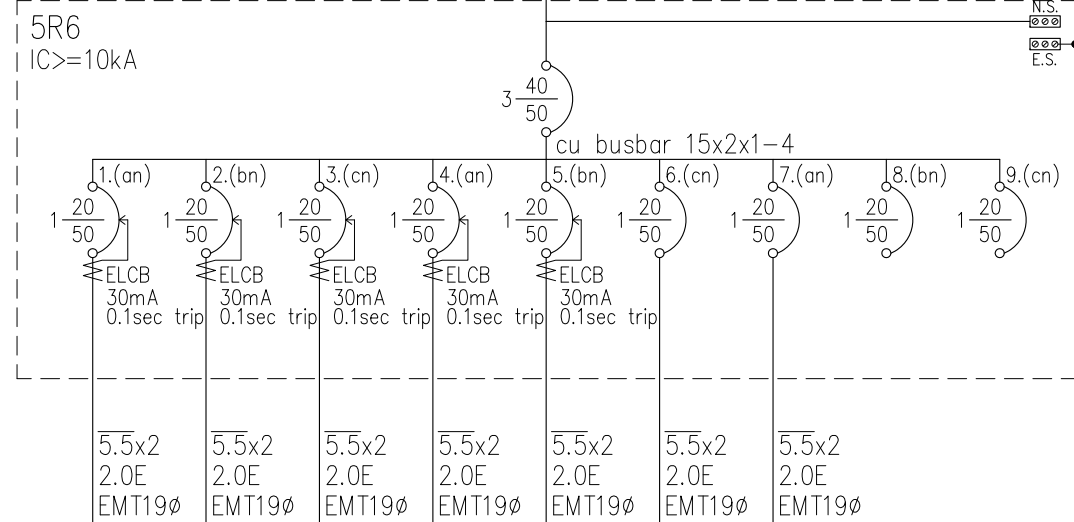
5R6
IC>=10kA

N.S.

E.S.

$3\frac{40}{50}$

cu busbar 15x2x1−4

1.(an) $1\frac{20}{50}$ ELCB 30mA 0.1sec trip

2.(bn) $1\frac{20}{50}$ ELCB 30mA 0.1sec trip

3.(cn) $1\frac{20}{50}$ ELCB 30mA 0.1sec trip

4.(an) $1\frac{20}{50}$ ELCB 30mA 0.1sec trip

5.(bn) $1\frac{20}{50}$ ELCB 30mA 0.1sec trip

6.(cn) $1\frac{20}{50}$

7.(an) $1\frac{20}{50}$

8.(bn) $1\frac{20}{50}$

9.(cn) $1\frac{20}{50}$

$\overline{5.5}$x2
2.0E
EMT19ø

$\overline{5.5}$x2
2.0E
EMT19ø

$\overline{5.5}$x2
2.0E
EMT19ø

$\overline{5.5}$x2
2.0E
EMT19ø

$\overline{5.5}$x2
2.0E
EMT19ø

$\overline{5.5}$x2
2.0E
EMT19ø

$\overline{5.5}$x2
2.0E
EMT19ø